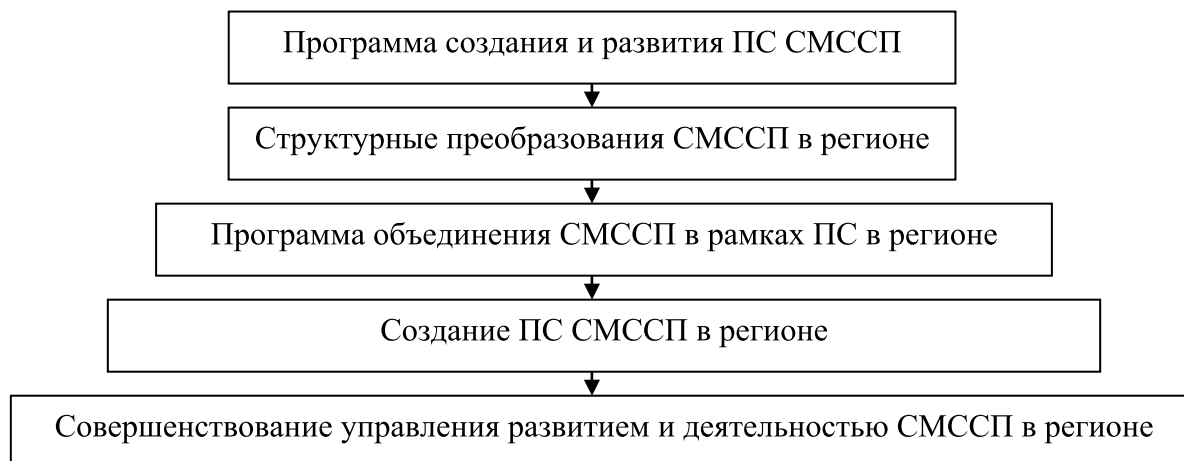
Программа создания и развития ПС СМССП

Структурные преобразования СМССП в регионе

Программа объединения СМССП в рамках ПС в регионе

Создание ПС СМССП в регионе

Совершенствование управления развитием и деятельностью СМССП в регионе